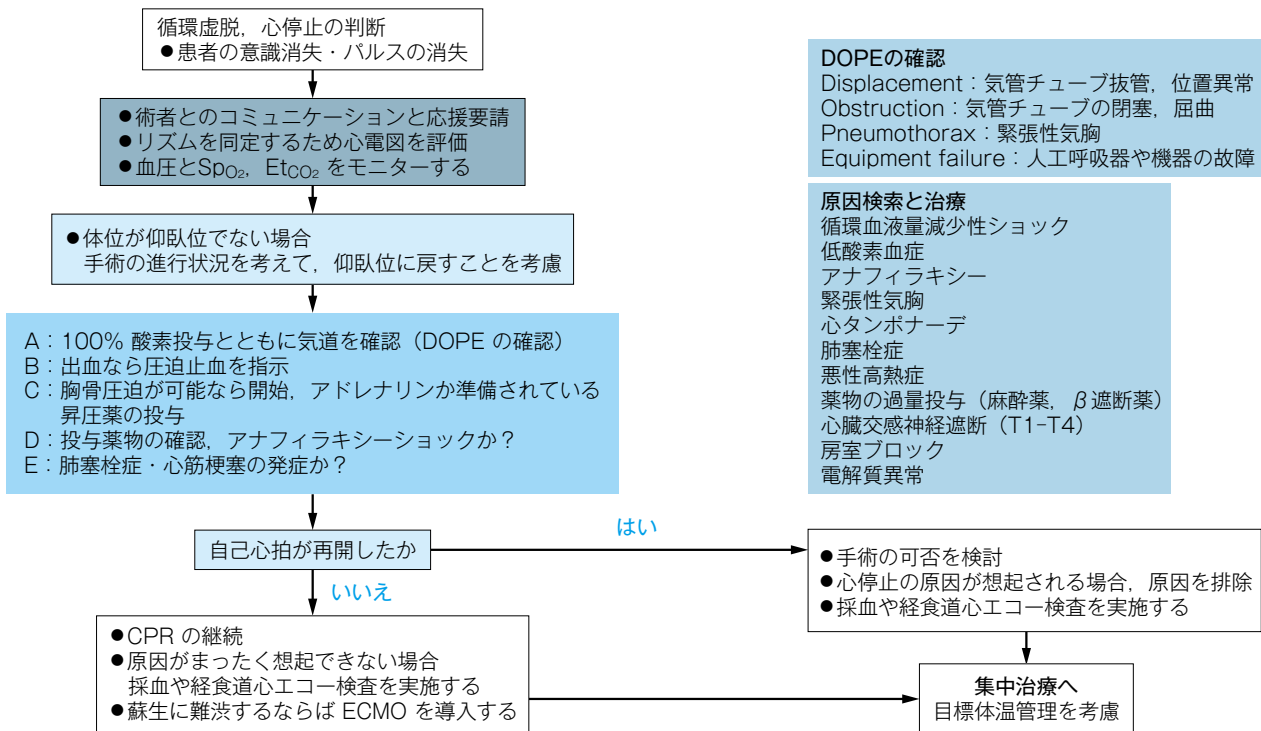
循環虚脱，心停止の判断
●患者の意識消失・パルスの消失

●術者とのコミュニケーションと応援要請
●リズムを同定するため心電図を評価
●血圧と$Sp_{O_2}$，$Et_{CO_2}$ をモニターする

●体位が仰臥位でない場合
手術の進行状況を考えて，仰臥位に戻すことを考慮

A：100% 酸素投与とともに気道を確認（DOPE の確認）
B：出血なら圧迫止血を指示
C：胸骨圧迫が可能なら開始，アドレナリンか準備されている昇圧薬の投与
D：投与薬物の確認，アナフィラキシーショックか？
E：肺塞栓症・心筋梗塞の発症か？

自己心拍が再開したか

はい

いいえ

●CPR の継続
●原因がまったく想起できない場合
採血や経食道心エコー検査を実施する
●蘇生に難渋するならば ECMO を導入する

●手術の可否を検討
●心停止の原因が想起される場合，原因を排除
●採血や経食道心エコー検査を実施する

集中治療へ
目標体温管理を考慮

DOPEの確認
Displacement：気管チューブ抜管，位置異常
Obstruction：気管チューブの閉塞，屈曲
Pneumothorax：緊張性気胸
Equipment failure：人工呼吸器や機器の故障

原因検索と治療
循環血液量減少性ショック
低酸素血症
アナフィラキシー
緊張性気胸
心タンポナーデ
肺塞栓症
悪性高熱症
薬物の過量投与（麻酔薬，$\beta$ 遮断薬）
心臓交感神経遮断（T1-T4）
房室ブロック
電解質異常